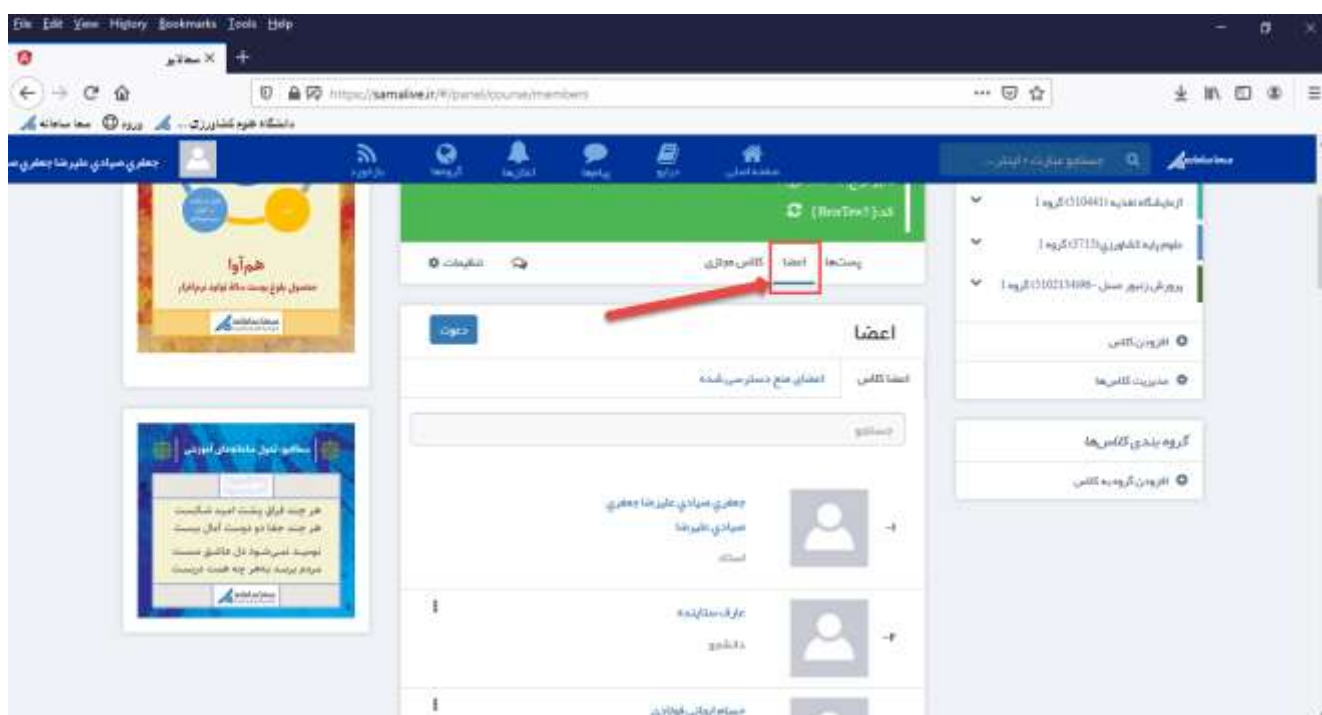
File Edit View History Bookmarks Tools Help

سامانه ×

https://samalive.ir/#/panel/course/members

دانشگاه علوم کشاورزی ... ورود سما سامانه

جعفری صیادی علیرضا جعفری ص

بازخورد گروهها اعلان‌ها پیامها درایو صفحه اصلی

جستجو عبارت ، ابتکار ...

سما سامانه

کد: {BoxText}

پستها اعضا کلاس مجازی تنظیمات

آزمایشگاه تغذیه (310441) گروه 1

علوم پایه کشاورزی (3713) گروه 1

پرورش زنبور عسل - (3102134) گروه 1

افزودن کلاس

مدیریت کلاس‌ها

گروه بندی کلاس‌ها

افزودن گروه به کلاس

همآوا

محصول نوع پست دانه تولید نرم‌افزار

دعوت

اعضا

اعضا کلاس اعضای منع دسترسی شده

جستجو

جعفری صیادی علیرضا جعفری صیادی علیرضا

استاد

-۱

عارف ستاینده

دانشجو

-۲

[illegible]

سامانه تبدیل محتوای آموزشی

هر چند فراق پشت امید شکست
هر چند جفا دو دوست آمال بیست
نومید نمی‌شود دل عاشق مست
مردم برسد بهر چه همت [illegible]